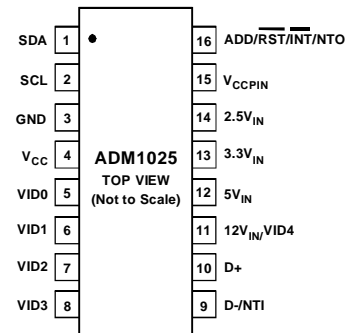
SDA 1
SCL 2
GND 3
$V_{CC}$ 4
VID0 5
VID1 6
VID2 7
VID3 8

ADM1025
TOP VIEW
(Not to Scale)

16 ADD/$\overline{RST}$/$\overline{INT}$/NTO
15 $V_{CCPIN}$
14 $2.5V_{IN}$
13 $3.3V_{IN}$
12 $5V_{IN}$
11 $12V_{IN}$/VID4
10 D+
9 D-/NTI